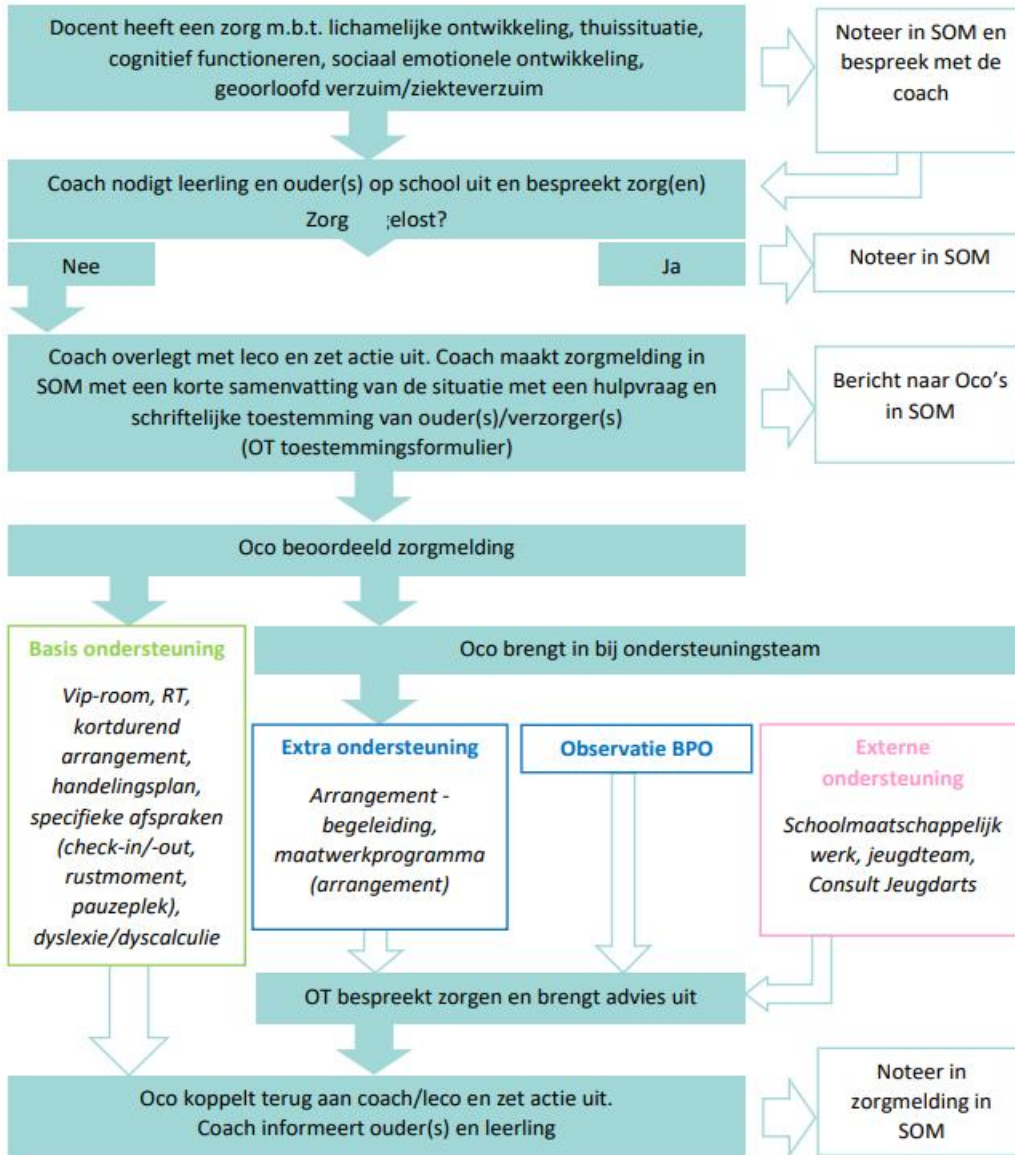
Docent heeft een zorg m.b.t. lichamelijke ontwikkeling, thuissituatie, cognitief functioneren, sociaal emotionele ontwikkeling, geoorloofd verzuim/ziekteverzuim

Noteer in SOM en bespreek met de coach

Coach nodigt leerling en ouder(s) op school uit en bespreekt zorg(en)

Zorg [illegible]elost?

Nee

Ja

Noteer in SOM

Coach overlegt met leco en zet actie uit. Coach maakt zorgmelding in SOM met een korte samenvatting van de situatie met een hulpvraag en schriftelijke toestemming van ouder(s)/verzorger(s) (OT toestemmingsformulier)

Bericht naar Oco's in SOM

Oco beoordeeld zorgmelding

Basis ondersteuning

Vip-room, RT, kortdurend arrangement, handelingsplan, specifieke afspraken (check-in/-out, rustmoment, pauzeplek), dyslexie/dyscalculie

Oco brengt in bij ondersteuningsteam

Extra ondersteuning

Arrangement - begeleiding, maatwerkprogramma (arrangement)

Observatie BPO

Externe ondersteuning

Schoolmaatschappelijk werk, jeugdteam, Consult Jeugdarts

OT bespreekt zorgen en brengt advies uit

Oco koppelt terug aan coach/leco en zet actie uit. Coach informeert ouder(s) en leerling

Noteer in zorgmelding in SOM